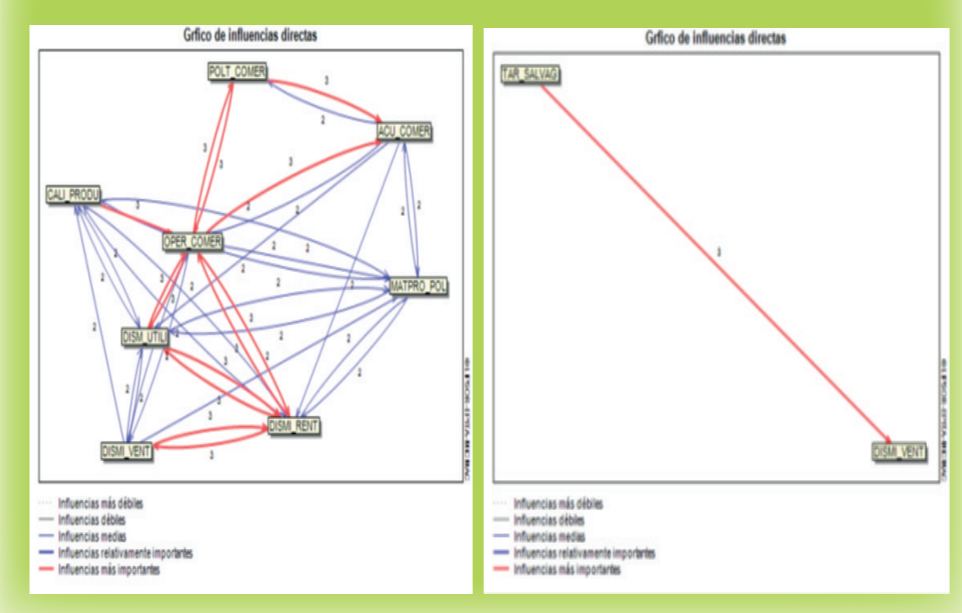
Grfico de influencias directas

POLT_COMER
ACU_COMER
CAU_PRODU
OPER_COMER
MATPRO_POL
DISMI_UTILI
DISMI_VENT
DISMI_RENT

3 2 3 3 2 2 2 2 2 2 2 3 2 2 2 2 2 2 3 2 2 2 2 3 2 3 2 2 2 2 2 3

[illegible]

Influencias más débiles
Influencias débiles
Influencias medias
Influencias relativamente importantes
Influencias más importantes

Grfico de influencias directas

TAR_SALVAG
3
DISMI_VENT

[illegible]

Influencias más débiles
Influencias débiles
Influencias medias
Influencias relativamente importantes
Influencias más importantes